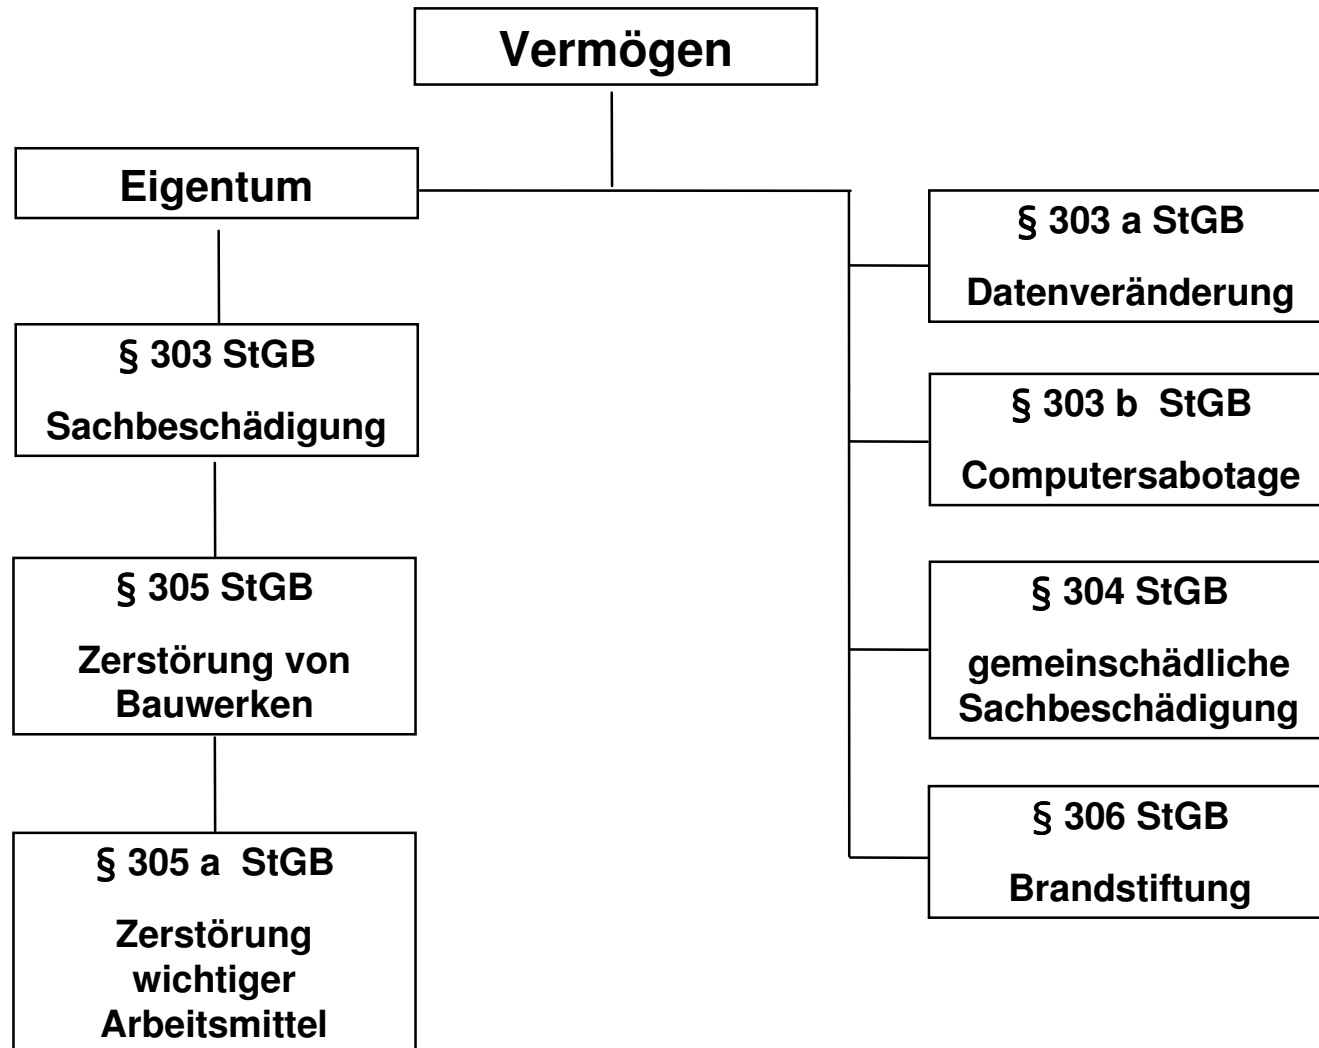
Vermögen

Eigentum

§ 303 StGB

Sachbeschädigung

§ 305 StGB

Zerstörung von Bauwerken

§ 305 a StGB

Zerstörung wichtiger Arbeitsmittel

§ 303 a StGB

Datenveränderung

§ 303 b StGB

Computersabotage

§ 304 StGB

gemeinschädliche Sachbeschädigung

§ 306 StGB

Brandstiftung